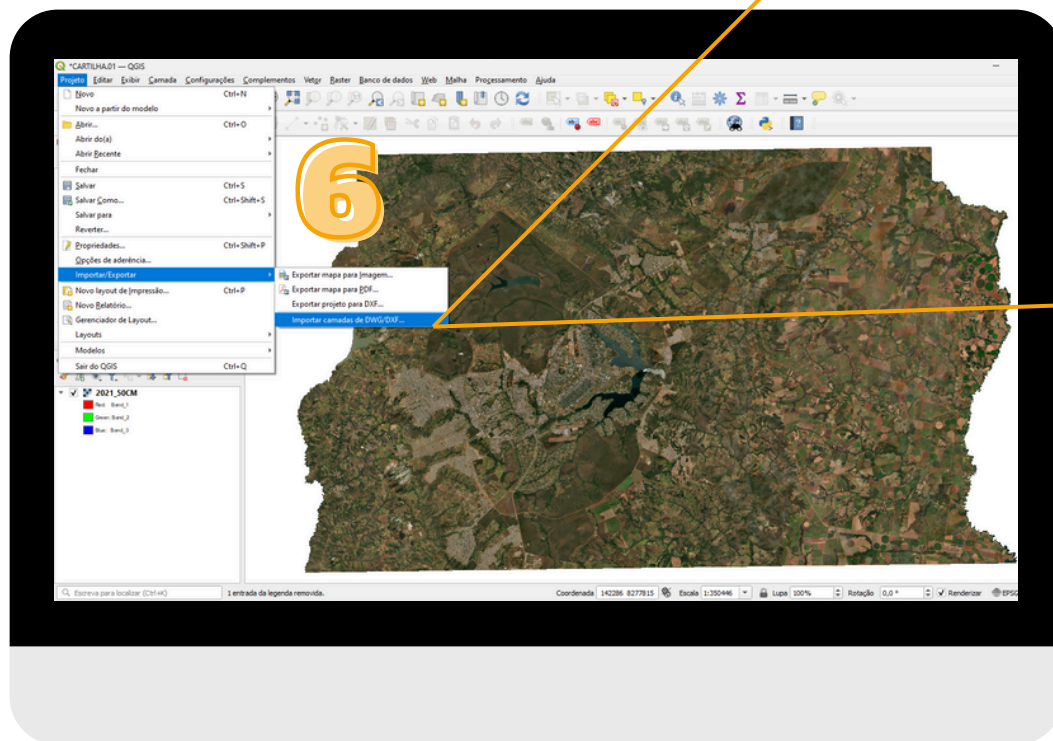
*CARTILHA.01 — QGIS

Projeto Editar Exibir Camada Configurações Complementos Vetor Raster Banco de dados Web Malha Processamento Ajuda

Novo Ctrl+N
Novo a partir do modelo
Abrir... Ctrl+O
Abrir do(a)
Abrir Recente
Fechar
Salvar Ctrl+S
Salvar Como... Ctrl+Shift+S
Salvar para
Reverter...
Propriedades... Ctrl+Shift+P
Opções de aderência...
Importar/Exportar
Novo layout de Impressão... Ctrl+P
Novo Relatório...
Gerenciador de Layout...
Layouts
Modelos
Sair do QGIS Ctrl+Q

Exportar mapa para Imagem...
Exportar mapa para PDF...
Exportar projeto para DXF...
Importar camadas de DWG/DXF...

6

2021_50CM
Red: Band_1
Green: Band_2
Blue: Band_3

Escreva para localizar (Ctrl+K)
1 entrada da legenda removida.
Coordenada 142286 8277815 Escala 1:350446 Lupa 100% Rotação 0,0 ° Renderizar EPSG